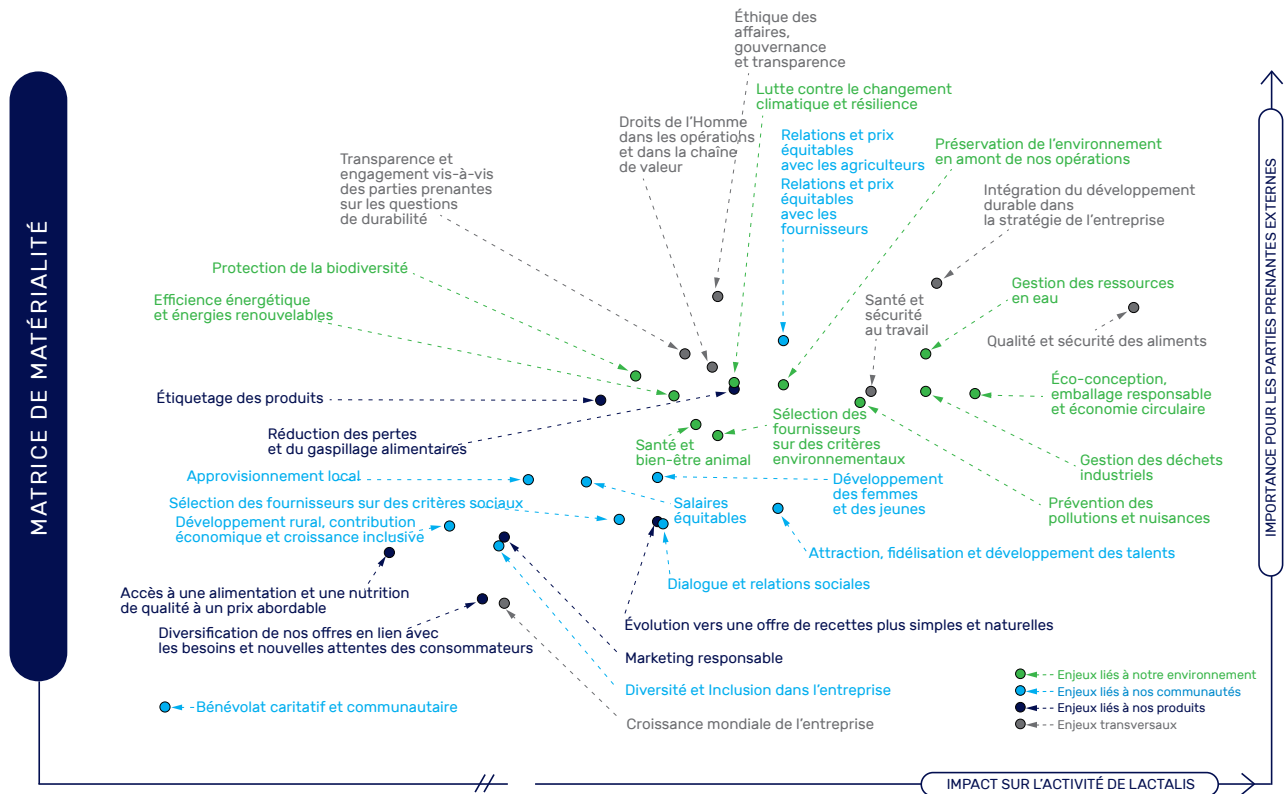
MATRICE DE MATÉRIALITÉ

Éthique des affaires, gouvernance et transparence

Lutte contre le changement climatique et résilience

Droits de l'Homme dans les opérations et dans la chaîne de valeur

Relations et prix équitables avec les agriculteurs

Relations et prix équitables avec les fournisseurs

Préservation de l'environnement en amont de nos opérations

Transparence et engagement vis-à-vis des parties prenantes sur les questions de durabilité

Intégration du développement durable dans la stratégie de l'entreprise

Protection de la biodiversité

Gestion des ressources en eau

Efficience énergétique et énergies renouvelables

Santé et sécurité au travail

Qualité et sécurité des aliments

Étiquetage des produits

Éco-conception, emballage responsable et économie circulaire

Réduction des pertes et du gaspillage alimentaires

Sélection des fournisseurs sur des critères environnementaux

Santé et bien-être animal

Gestion des déchets industriels

Approvisionnement local

Développement des femmes et des jeunes

Sélection des fournisseurs sur des critères sociaux

Salaires équitables

Prévention des pollutions et nuisances

Développement rural, contribution économique et croissance inclusive

Attraction, fidélisation et développement des talents

Dialogue et relations sociales

Accès à une alimentation et une nutrition de qualité à un prix abordable

Évolution vers une offre de recettes plus simples et naturelles

Diversification de nos offres en lien avec les besoins et nouvelles attentes des consommateurs

Marketing responsable

Diversité et Inclusion dans l'entreprise

Bénévolat caritatif et communautaire

Croissance mondiale de l'entreprise

Enjeux liés à notre environnement
Enjeux liés à nos communautés
Enjeux liés à nos produits
Enjeux transversaux

IMPORTANCE POUR LES PARTIES PRENANTES EXTERNES

IMPACT SUR L'ACTIVITÉ DE LACTALIS